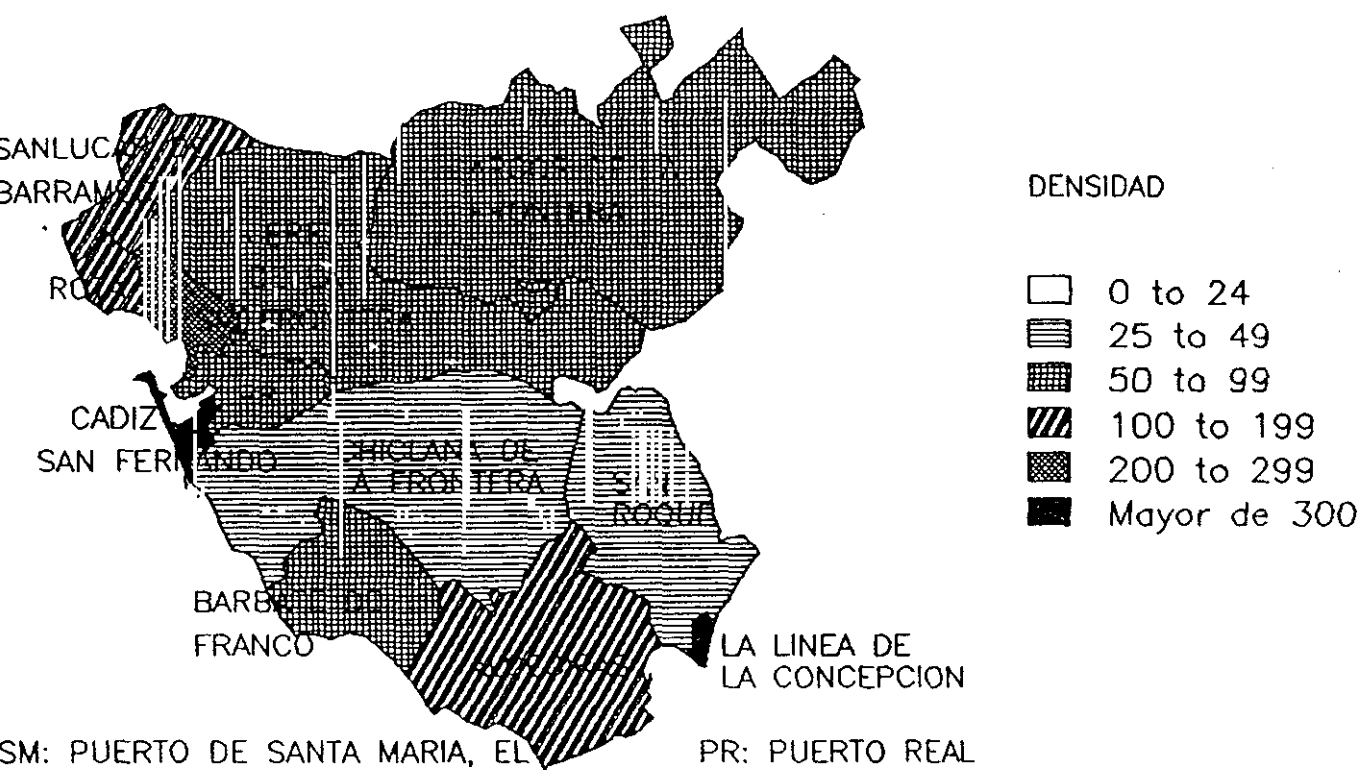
SANLUC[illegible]
BARRAM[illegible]

DENSIDAD

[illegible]
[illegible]

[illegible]

RO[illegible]

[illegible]

0 to 24
25 to 49
50 to 99
100 to 199
200 to 299
Mayor de 300

CADIZ
SAN FERNANDO

CHICLANA DE LA FRONTERA

S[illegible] ROQUE

BARB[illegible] DE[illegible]
FRANCO

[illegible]

LA LINEA DE LA CONCEPCION

SM: PUERTO DE SANTA MARIA, EL

PR: PUERTO REAL